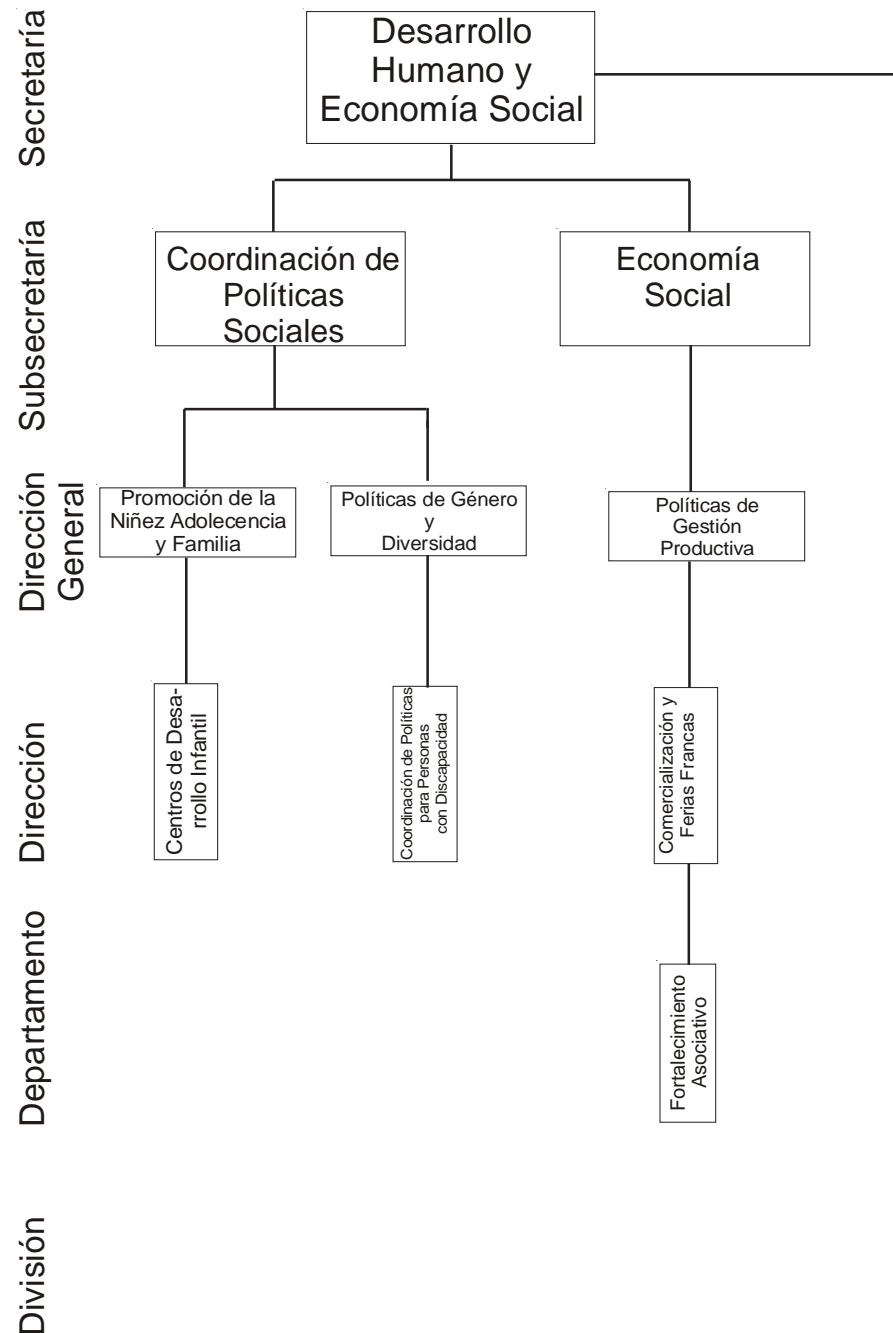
Secretaría

Desarrollo Humano y Economía Social

Subsecretaría

Coordinación de Políticas Sociales

Economía Social

Dirección General

Promoción de la Niñez Adolecencia y Familia

Políticas de Género y Diversidad

Políticas de Gestión Productiva

Dirección

Centros de Desarrollo Infantil

Coordinación de Políticas para Personas con Discapacidad

Comercialización y Ferias Francas

Departamento

Fortalecimiento Asociativo

División